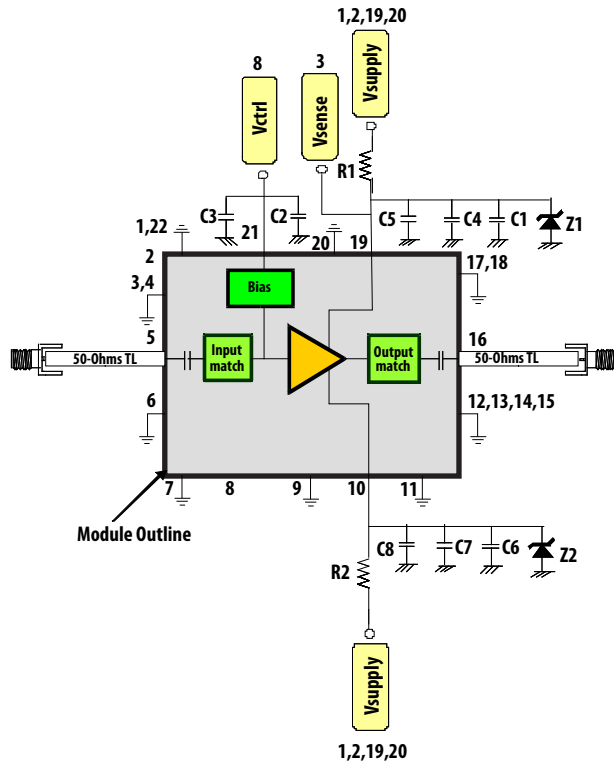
1,2,19,20
Vsupply
8
Vctrl
3
Vsense
R1
C3
21
C2
20
19
C5
C4
C1
Z1
1,22
2
17,18
3,4
Bias
5
Input match
Output match
16
50-Ohms TL
50-Ohms TL
6
12,13,14,15
7
8
9
10
11
Module Outline
C8
C7
C6
Z2
R2
Vsupply
1,2,19,20